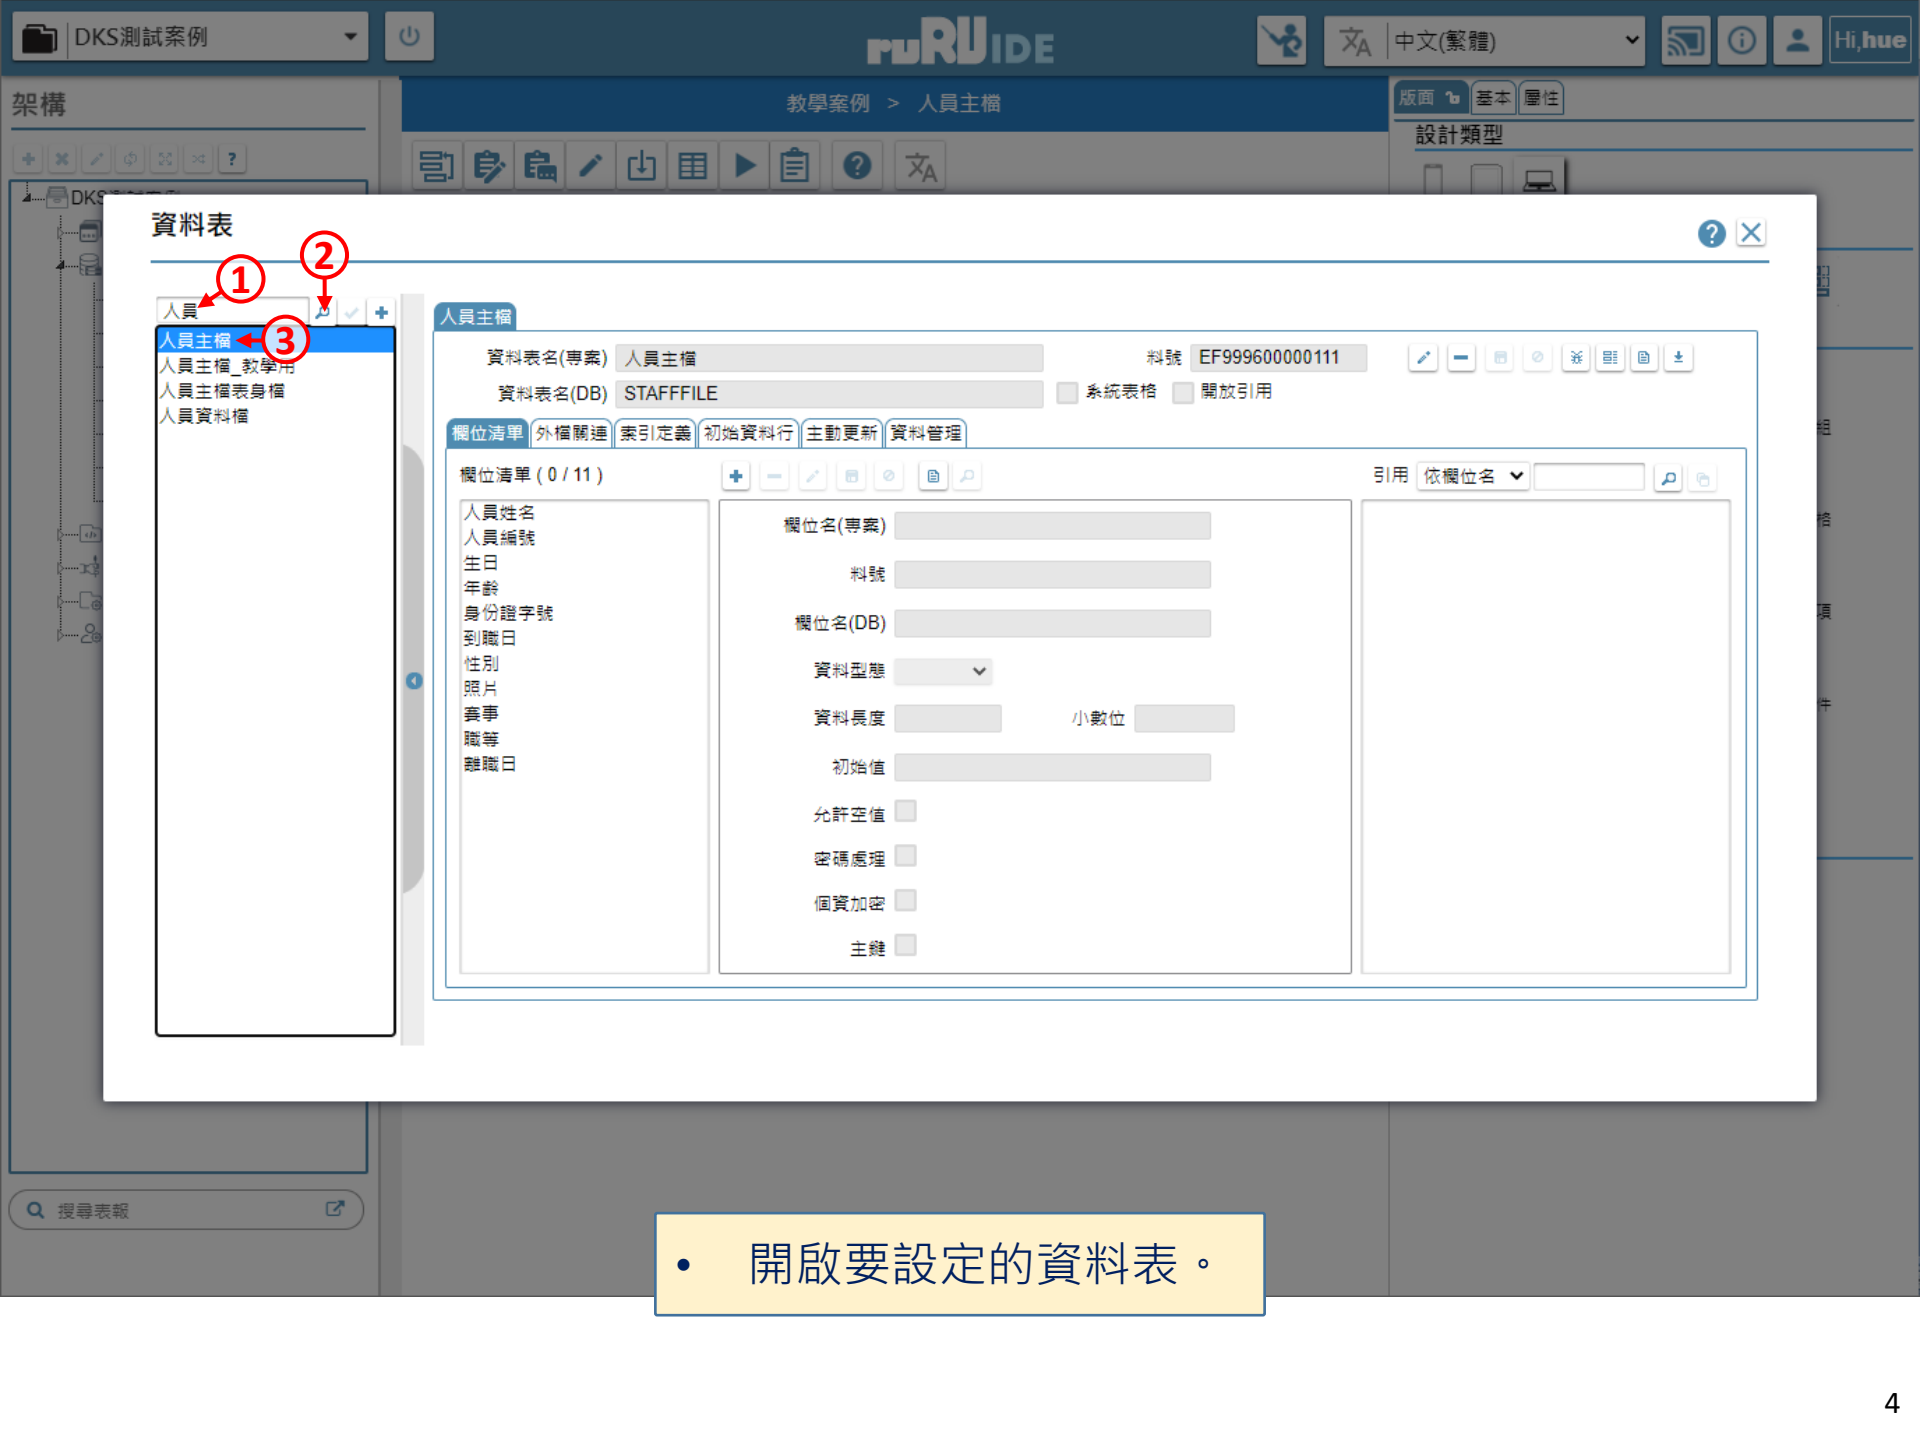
DKS測試案例

ruRUIDE

中文(繁體)

Hi,hue

架構

DKS

教學案例 > 人員主檔

版面 基本 屬性

設計類型

資料表

人員

①

②

③

人員主檔
人員主檔_教學用
人員主檔表身檔
人員資料檔

人員主檔

資料表名(專案) 人員主檔

料號 EF999600000111

資料表名(DB) STAFFFILE

系統表格

開放引用

欄位清單 外檔關連 索引定義 初始資料行 主動更新 資料管理

欄位清單 ( 0 / 11 )

引用 依欄位名

人員姓名
人員編號
生日
年齡
身份證字號
到職日
性別
照片
賽事
職等
離職日

欄位名(專案)

料號

欄位名(DB)

資料型態

資料長度

小數位

初始值

允許空值

密碼處理

個資加密

主鍵

搜尋表報

• 開啟要設定的資料表。

4